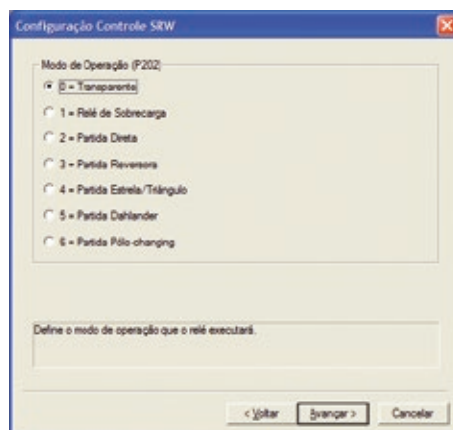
Configuração Controle SRW

Modo de Operação (P202)

0 = Transparente

1 = Relé de Sobrecarga

2 = Partida Direta

3 = Partida Reversora

4 = Partida Estrela/Triângulo

5 = Partida Dahlander

6 = Partida Pólo-changing

Define o modo de operação que o relé executará.

< Voltar

Avançar >

Cancelar